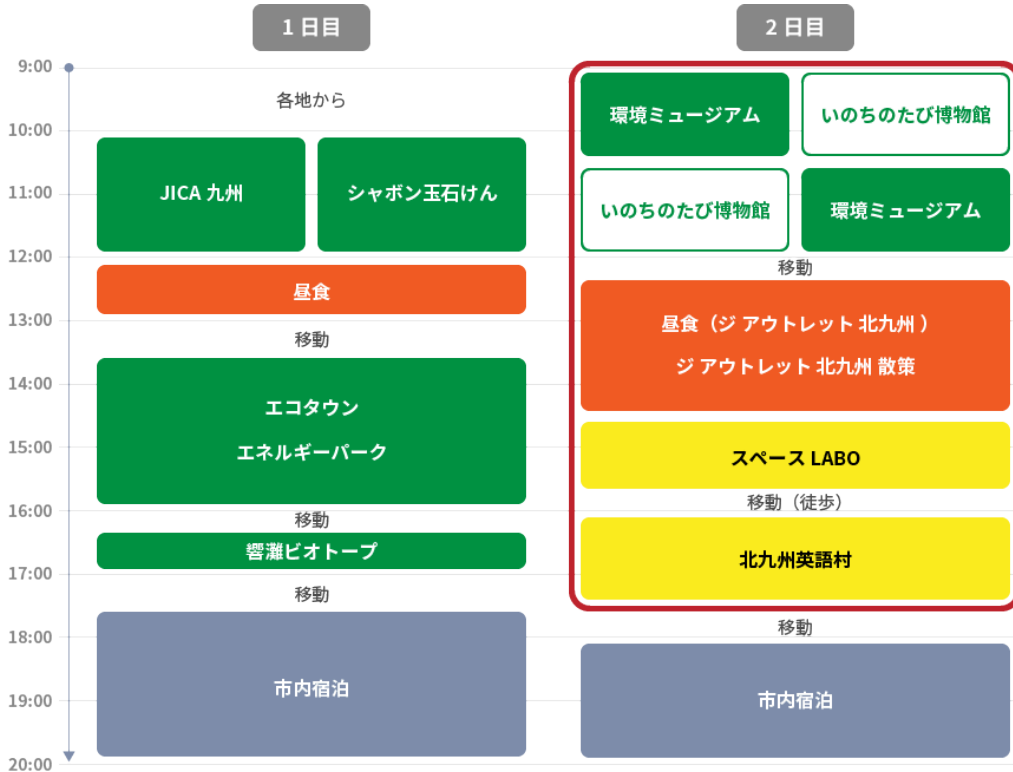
1日目

2日目

9:00
10:00
11:00
12:00
13:00
14:00
15:00
16:00
17:00
18:00
19:00
20:00

各地から

JICA 九州

シャボン玉石けん

昼食

移動

エコタウン
エネルギーパーク

移動

響灘ビオトープ

移動

市内宿泊

環境ミュージアム

いのちのたび博物館

いのちのたび博物館

環境ミュージアム

移動

昼食（ジ アウトレット 北九州 ）
ジ アウトレット 北九州 散策

スペース LABO

移動（徒歩）

北九州英語村

移動

市内宿泊